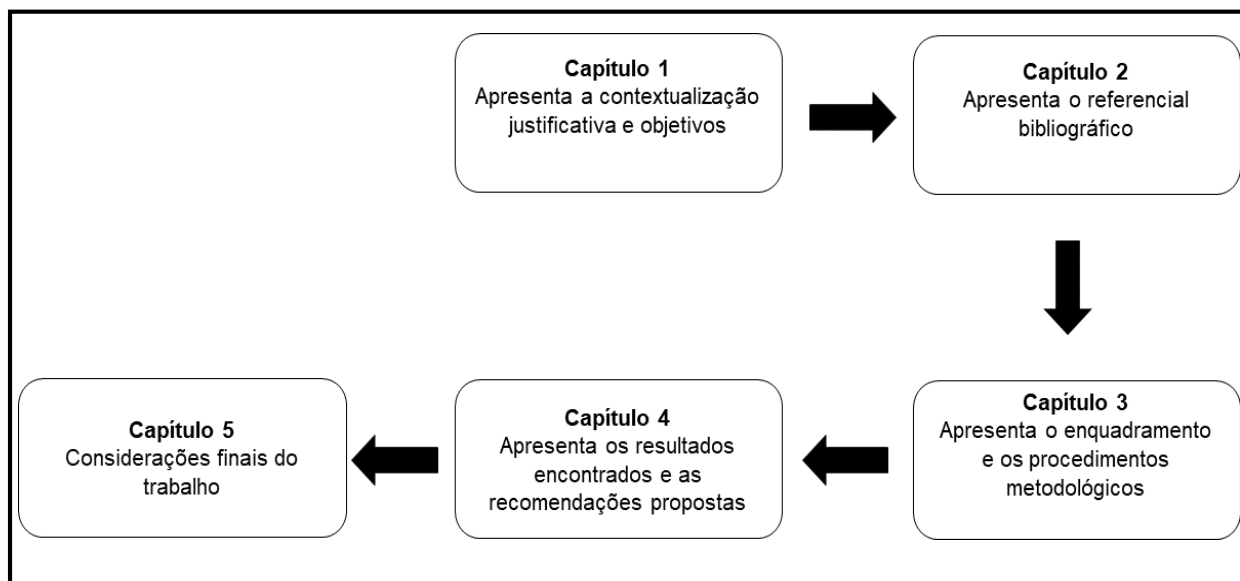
**Capítulo 1**
Apresenta a contextualização justificativa e objetivos

**Capítulo 2**
Apresenta o referencial bibliográfico

**Capítulo 3**
Apresenta o enquadramento e os procedimentos metodológicos

**Capítulo 4**
Apresenta os resultados encontrados e as recomendações propostas

**Capítulo 5**
Considerações finais do trabalho